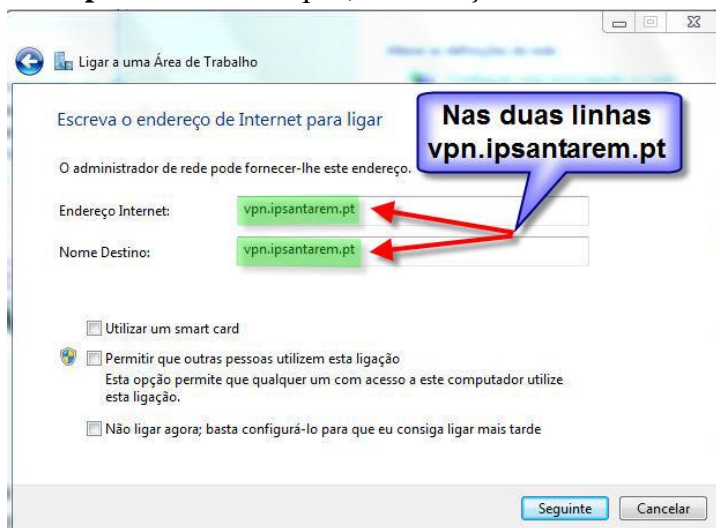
Ligar a uma Área de Trabalho

Escreva o endereço de Internet para ligar

Nas duas linhas vpn.ipsantarem.pt

O administrador de rede pode fornecer-lhe este endereço.

Endereço Internet: vpn.ipsantarem.pt

Nome Destino: vpn.ipsantarem.pt

Utilizar um smart card

Permitir que outras pessoas utilizem esta ligação
Esta opção permite que qualquer um com acesso a este computador utilize esta ligação.

Não ligar agora; basta configurá-lo para que eu consiga ligar mais tarde

Seguinte Cancelar